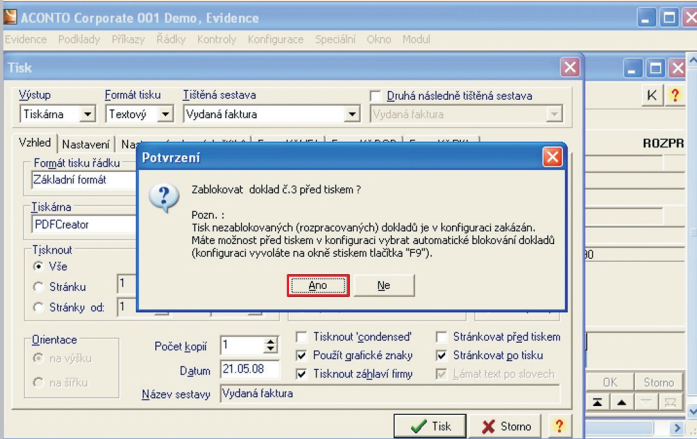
ACONTO Corporate 001 Demo, Evidence

Evidence Podklady Příkazy Řádky Kontroly Konfigurace Speciální Okno Modul

Tisk

Výstup
Tiskárna

Formát tisku
Textový

Tištěná sestava
Vydaná faktura

Druhá následně tištěná sestava
Vydaná faktura

K ?

ROZPR

Vzhled Nastavení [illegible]

Formát tisku řádku
Základní formát

Tiskárna
PDFCreator

Tisknout
Vše
Stránku 1
Stránky od: 1

Orientace
na výšku
na šířku

Počet kopií 1
Datum 21.05.08
Název sestavy Vydaná faktura

Tisknout 'condensed'
Použít grafické znaky
Tisknout záhlaví firmy

Stránkovat před tiskem
Stránkovat po tisku
Lámat text po slovech

OK Storno

Tisk Storno ?

Potvrzení

Zablokovat doklad č.3 před tiskem ?

Pozn. :
Tisk nezablokovaných (rozpracovaných) dokladů je v konfiguraci zakázán.
Máte možnost před tiskem v konfiguraci vybrat automatické blokování dokladů (konfiguraci vyvoláte na okně stiskem tlačítka "F9").

Ano Ne

30